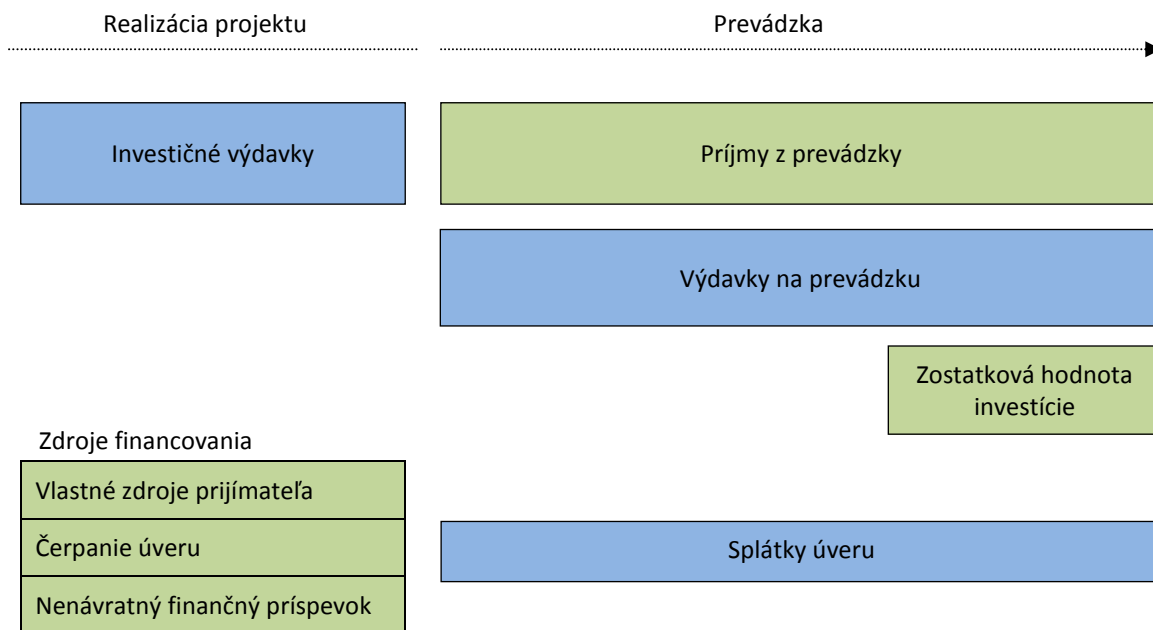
Realizácia projektu

Prevádzka

Investičné výdavky

Príjmy z prevádzky

Výdavky na prevádzku

Zostatková hodnota investície

Zdroje financovania

Vlastné zdroje prijímateľa

Čerpanie úveru

Nenávratný finančný príspevok

Splátky úveru